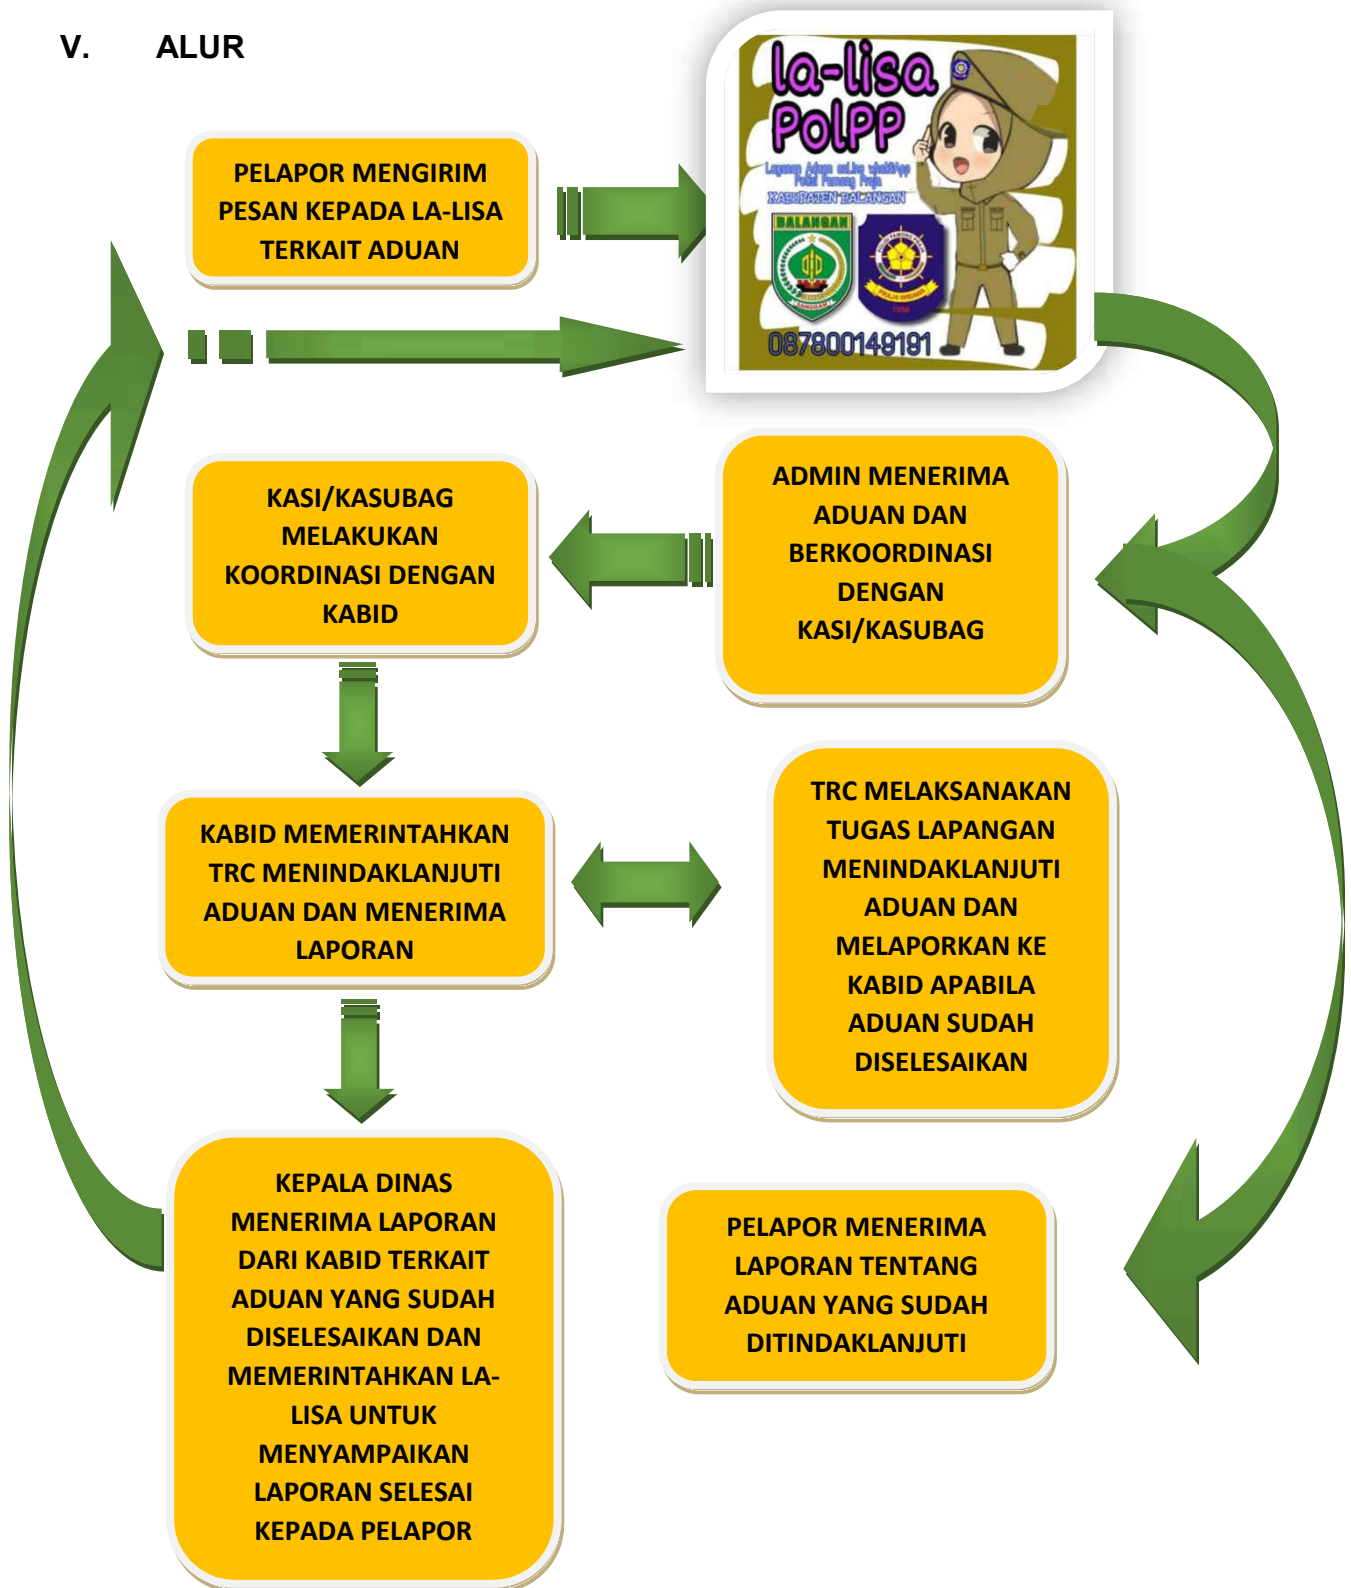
V. ALUR

PELAPOR MENGIRIM PESAN KEPADA LA-LISA TERKAIT ADUAN

la-lisa PolPP

Layanan Aduan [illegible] Polisi Pamong Praja

KABUPATEN BALANGAN

BALANGAN

087800149191

ADMIN MENERIMA ADUAN DAN BERKOORDINASI DENGAN KASI/KASUBAG

KASI/KASUBAG MELAKUKAN KOORDINASI DENGAN KABID

KABID MEMERINTAHKAN TRC MENINDAKLANJUTI ADUAN DAN MENERIMA LAPORAN

TRC MELAKSANAKAN TUGAS LAPANGAN MENINDAKLANJUTI ADUAN DAN MELAPORKAN KE KABID APABILA ADUAN SUDAH DISELESAIKAN

KEPALA DINAS MENERIMA LAPORAN DARI KABID TERKAIT ADUAN YANG SUDAH DISELESAIKAN DAN MEMERINTAHKAN LA-LISA UNTUK MENYAMPAIKAN LAPORAN SELESAI KEPADA PELAPOR

PELAPOR MENERIMA LAPORAN TENTANG ADUAN YANG SUDAH DITINDAKLANJUTI